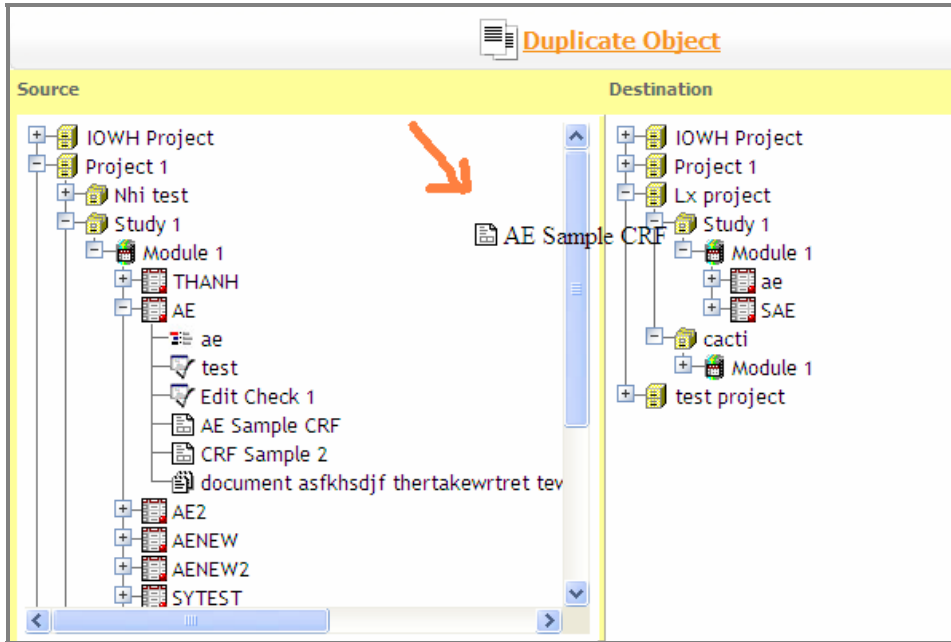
Duplicate Object

Source

IOWH Project
Project 1
Nhi test
Study 1
Module 1
THANH
AE
ae
test
Edit Check 1
AE Sample CRF
CRF Sample 2
document asfkhsdjf thertakewrtret tev
AE2
AENEW
AENEW2
SYTEST

AE Sample CRF

Destination

IOWH Project
Project 1
Lx project
Study 1
Module 1
ae
SAE
cacti
Module 1
test project